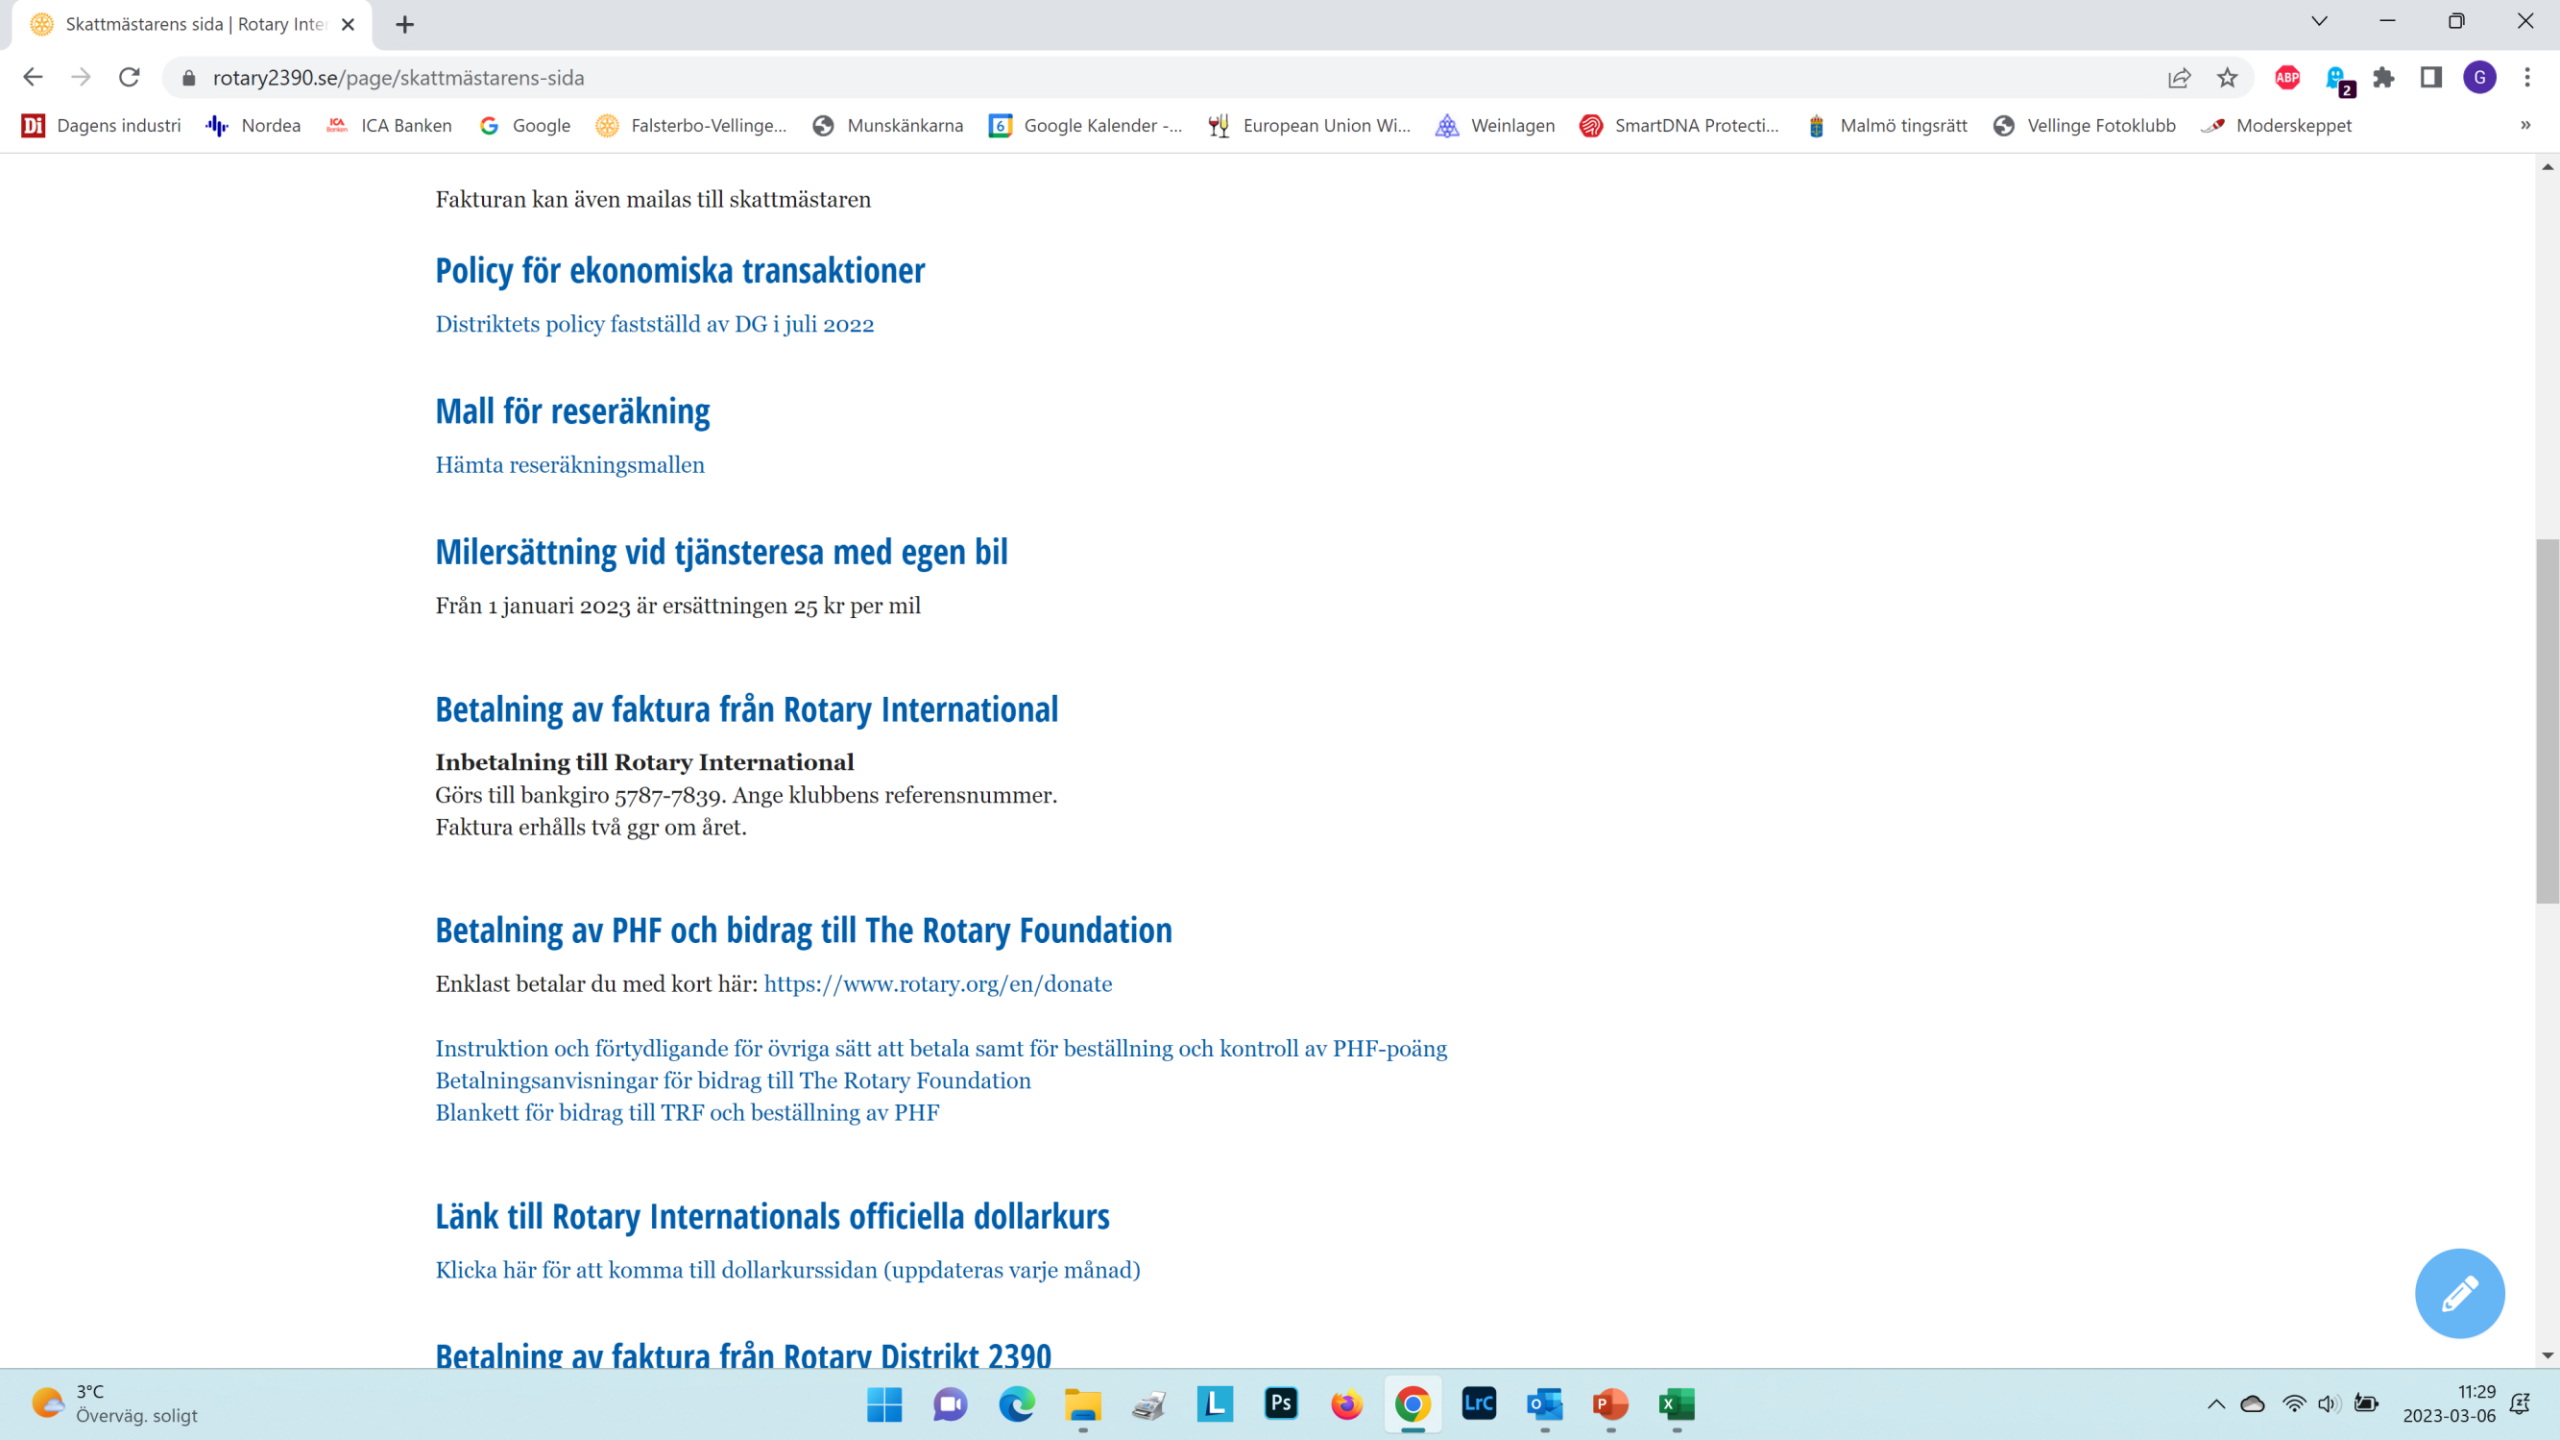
Skattmästarens sida | Rotary Inter

rotary2390.se/page/skattmästarens-sida

Dagens industri Nordea ICA Banken Google Falsterbo-Vellinge... Munskänkarna Google Kalender -... European Union Wi... Weinlagen SmartDNA Protecti... Malmö tingsrätt Vellinge Fotoklubb Moderskeppet

Fakturan kan även mailas till skattmästaren

Policy för ekonomiska transaktioner

Distriktets policy fastställd av DG i juli 2022

Mall för reseräkning

Hämta reseräkningsmallen

Milersättning vid tjänsteresa med egen bil

Från 1 januari 2023 är ersättningen 25 kr per mil

Betalning av faktura från Rotary International

**Inbetalning till Rotary International**
Görs till bankgiro 5787-7839. Ange klubbens referensnummer.
Faktura erhålls två ggr om året.

Betalning av PHF och bidrag till The Rotary Foundation

Enklast betalar du med kort här: https://www.rotary.org/en/donate

Instruktion och förtydligande för övriga sätt att betala samt för beställning och kontroll av PHF-poäng
Betalningsanvisningar för bidrag till The Rotary Foundation
Blankett för bidrag till TRF och beställning av PHF

Länk till Rotary Internationals officiella dollarkurs

Klicka här för att komma till dollarkurssidan (uppdateras varje månad)

Betalning av faktura från Rotary Distrikt 2390

3°C
Överväg. soligt

11:29
2023-03-06